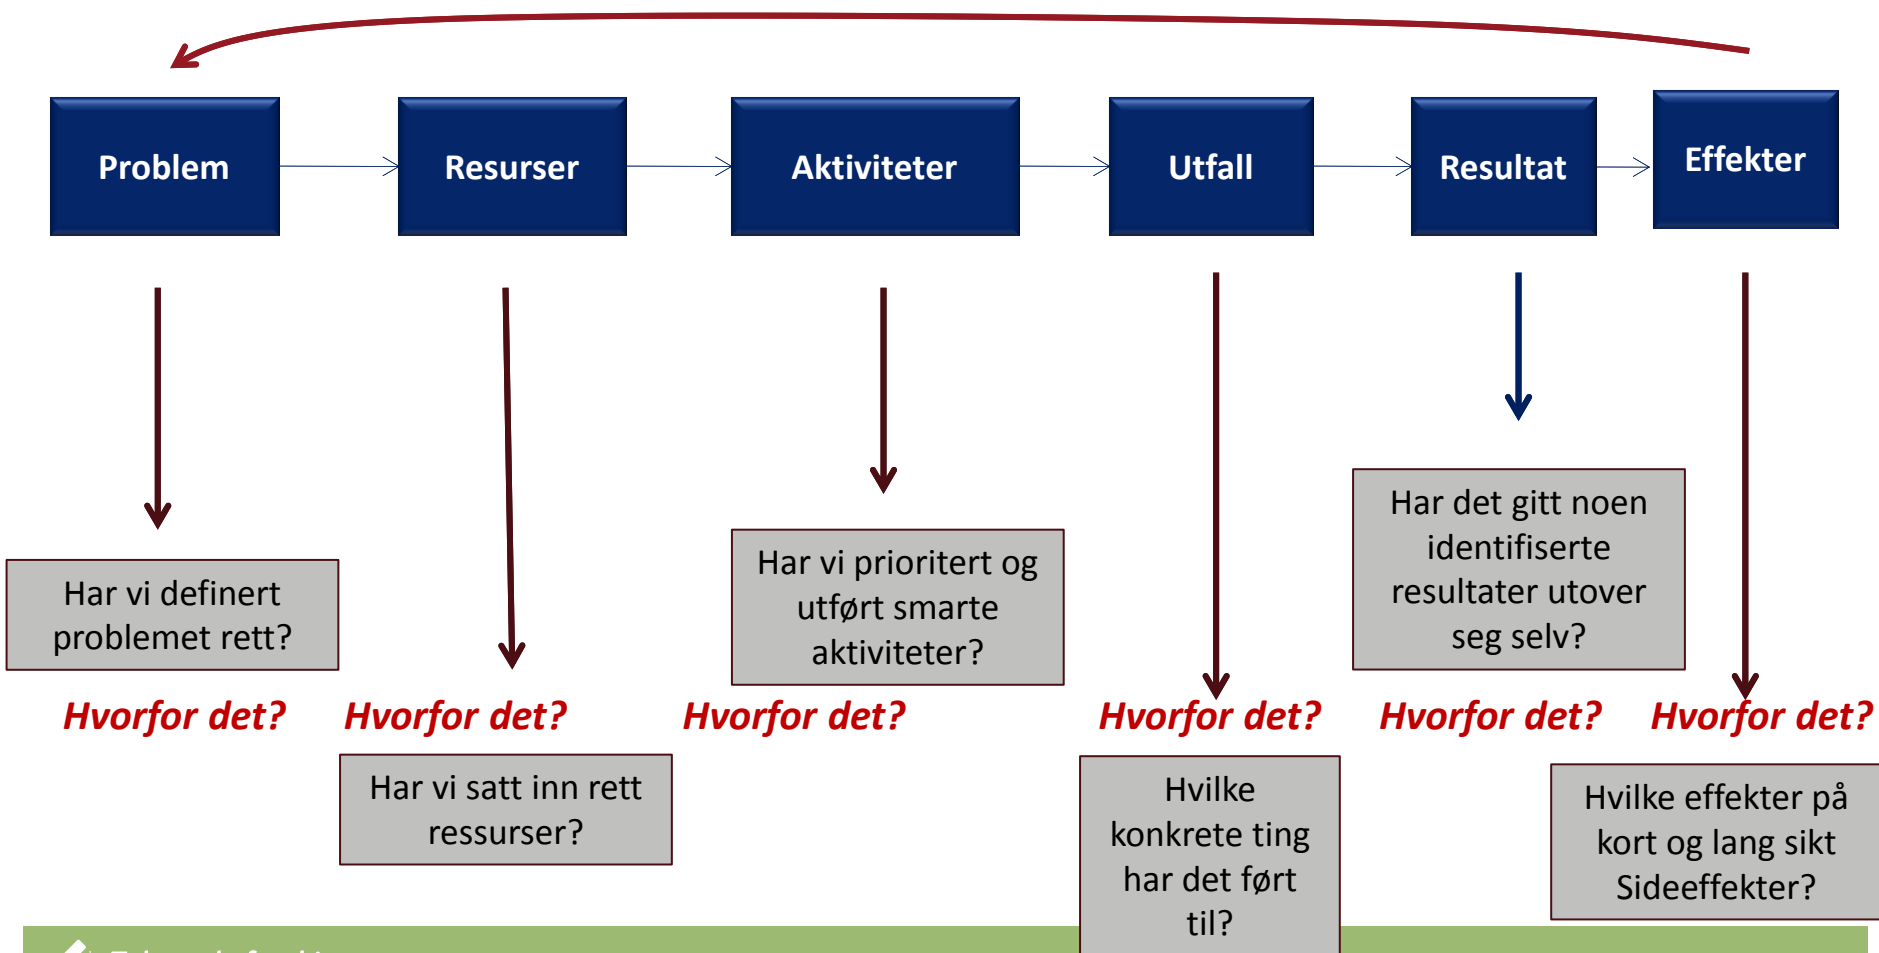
Problem

Resurser

Aktiviteter

Utfall

Resultat

Effekter

Har vi definert problemet rett?

Hvorfor det?

Hvorfor det?

Har vi satt inn rett ressurser?

Har vi prioritert og utført smarte aktiviteter?

Hvorfor det?

Hvorfor det?

Hvilke konkrete ting har det ført til?

Har det gitt noen identifiserte resultater utover seg selv?

Hvorfor det?

Hvorfor det?

Hvilke effekter på kort og lang sikt Sideeffekter?

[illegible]